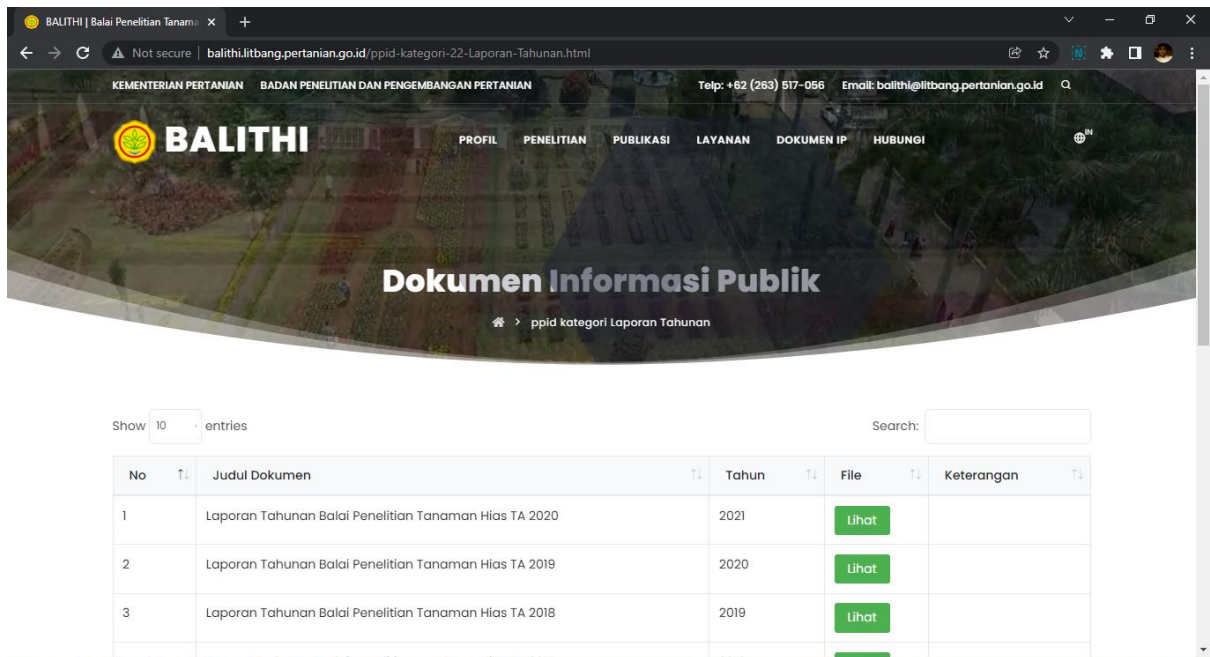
BALITHI | Balai Penelitian Tanama ×

Not secure | balithi.litbang.pertanian.go.id/ppid-kategori-22-Laporan-Tahunan.html

KEMENTERIAN PERTANIAN BADAN PENELITIAN DAN PENGEMBANGAN PERTANIAN Telp: +62 (263) 517-056 Email: balithi@litbang.pertanian.go.id

BALITHI

PROFIL PENELITIAN PUBLIKASI LAYANAN DOKUMEN IP HUBUNGI

IN

Dokumen Informasi Publik

> ppid kategori Laporan Tahunan

Show 10 entries

Search:

| No | Judul Dokumen | Tahun | File | Keterangan |
|---|---|---|---|---|
| 1 | Laporan Tahunan Balai Penelitian Tanaman Hias TA 2020 | 2021 | Lihat | |
| 2 | Laporan Tahunan Balai Penelitian Tanaman Hias TA 2019 | 2020 | Lihat | |
| 3 | Laporan Tahunan Balai Penelitian Tanaman Hias TA 2018 | 2019 | Lihat | |